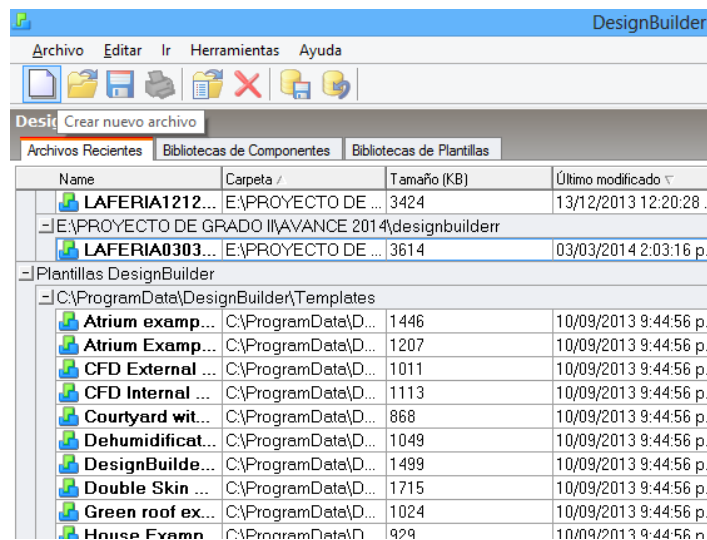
DesignBuilder

Archivo Editar Ir Herramientas Ayuda

Desi Crear nuevo archivo

Archivos Recientes | Bibliotecas de Componentes | Bibliotecas de Plantillas

| Name | Carpeta | Tamaño (KB) | Último modificado |
|---|---|---|---|
| LAFERIA1212... | E:\PROYECTO DE ... | 3424 | 13/12/2013 12:20:28 ... |
| E:\PROYECTO DE GRADO II\AVANCE 2014\designbuilderr | | | |
| LAFERIA0303... | E:\PROYECTO DE ... | 3614 | 03/03/2014 2:03:16 p. |
| Plantillas DesignBuilder | | | |
| C:\ProgramData\DesignBuilder\Templates | | | |
| Atrium examp... | C:\ProgramData\D... | 1446 | 10/09/2013 9:44:56 p. |
| Atrium Examp... | C:\ProgramData\D... | 1207 | 10/09/2013 9:44:56 p. |
| CFD External ... | C:\ProgramData\D... | 1011 | 10/09/2013 9:44:56 p. |
| CFD Internal ... | C:\ProgramData\D... | 1113 | 10/09/2013 9:44:56 p. |
| Courtyard wit... | C:\ProgramData\D... | 868 | 10/09/2013 9:44:56 p. |
| Dehumidificat... | C:\ProgramData\D... | 1049 | 10/09/2013 9:44:56 p. |
| DesignBuilde... | C:\ProgramData\D... | 1499 | 10/09/2013 9:44:56 p. |
| Double Skin ... | C:\ProgramData\D... | 1715 | 10/09/2013 9:44:56 p. |
| Green roof ex... | C:\ProgramData\D... | 1024 | 10/09/2013 9:44:56 p. |
| House Examp... | C:\ProgramData\D... | 929 | 10/09/2013 9:44:56 p. |